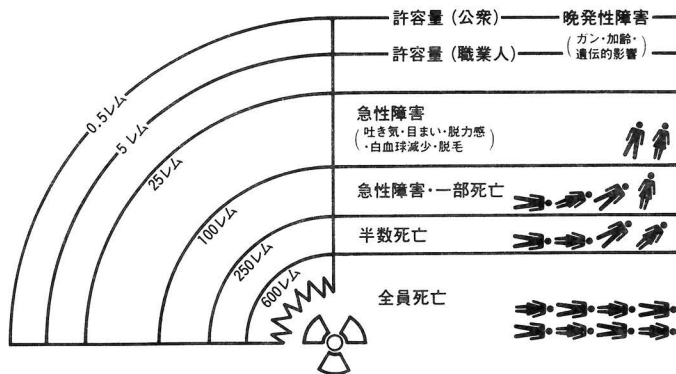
許容量（公衆）
晩発性障害
許容量（職業人）
（ガン・加齢・遺伝的影響）

0.5レム
5レム
25レム
100レム
250レム
600レム

急性障害
（吐き気・目まい・脱力感・白血球減少・脱毛）

急性障害・一部死亡

半数死亡

全員死亡